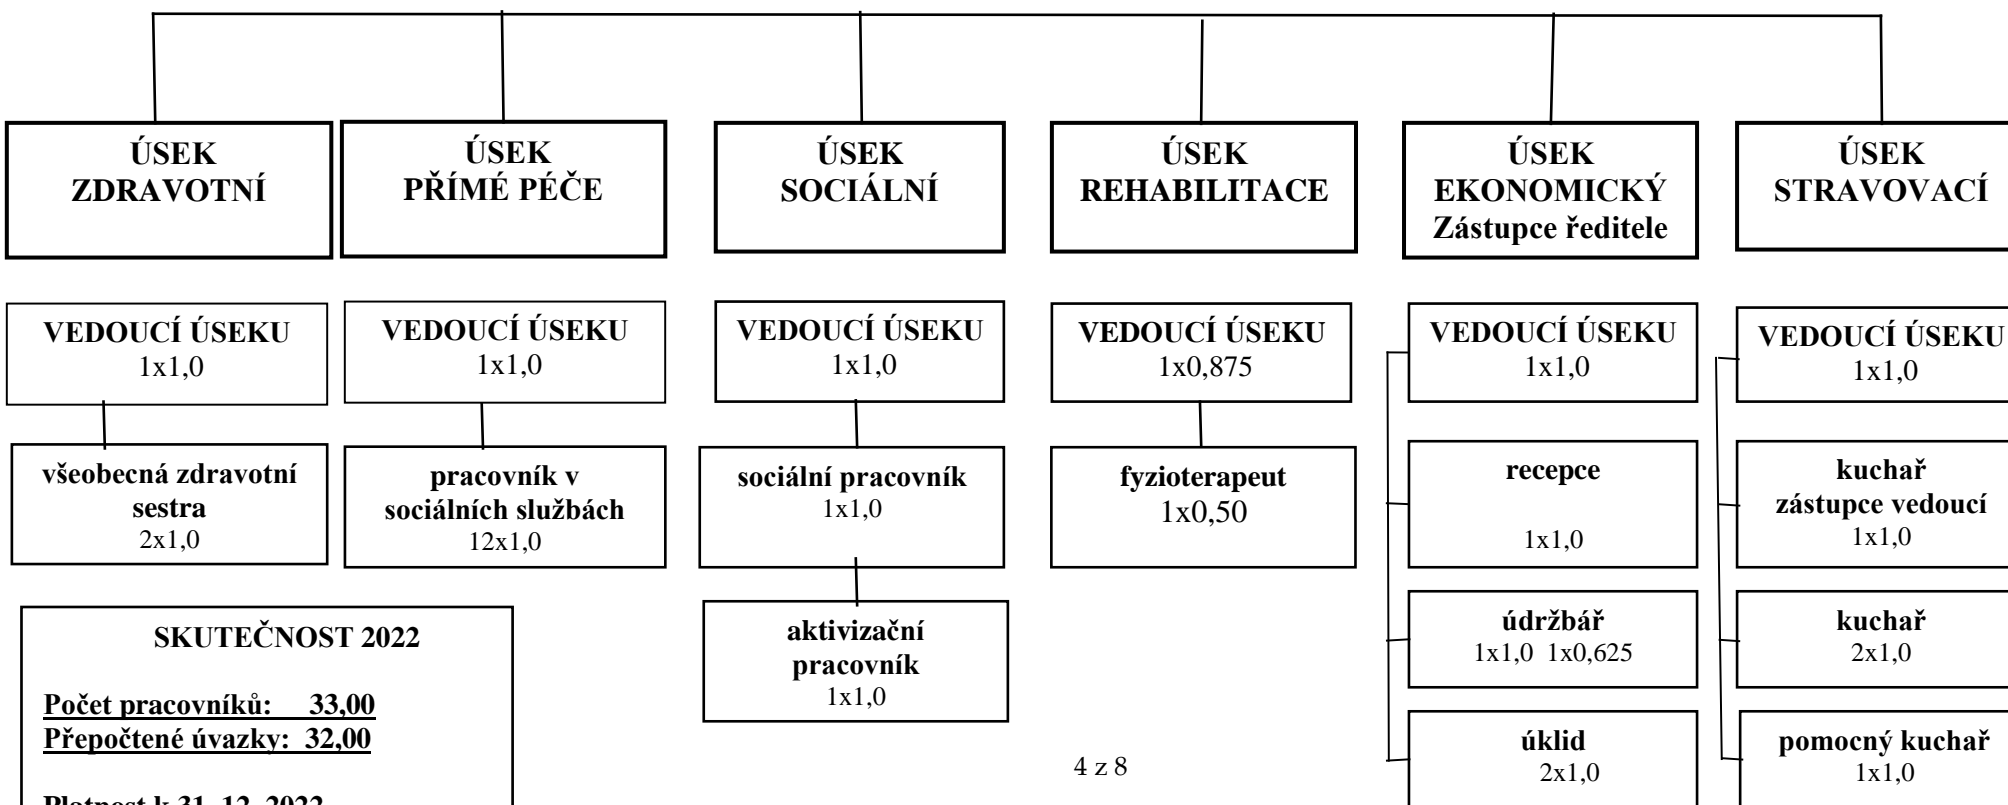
ÚSEK ZDRAVOTNÍ

ÚSEK PŘÍMÉ PÉČE

ÚSEK SOCIÁLNÍ

ÚSEK REHABILITACE

ÚSEK EKONOMICKÝ Zástupce ředitele

ÚSEK STRAVOVACÍ

VEDOUCÍ ÚSEKU 1x1,0

všeobecná zdravotní sestra 2x1,0

VEDOUCÍ ÚSEKU 1x1,0

pracovník v sociálních službách 12x1,0

VEDOUCÍ ÚSEKU 1x1,0

sociální pracovník 1x1,0

aktivizační pracovník 1x1,0

VEDOUCÍ ÚSEKU 1x0,875

fyzioterapeut 1x0,50

VEDOUCÍ ÚSEKU 1x1,0

recepce 1x1,0

údržbář 1x1,0 1x0,625

úklid 2x1,0

VEDOUCÍ ÚSEKU 1x1,0

kuchař zástupce vedoucí 1x1,0

kuchař 2x1,0

pomocný kuchař 1x1,0

SKUTEČNOST 2022

Počet pracovníků: 33,00
Přepočtené úvazky: 32,00

Platnost k 31. 12. 2022

4 z 8